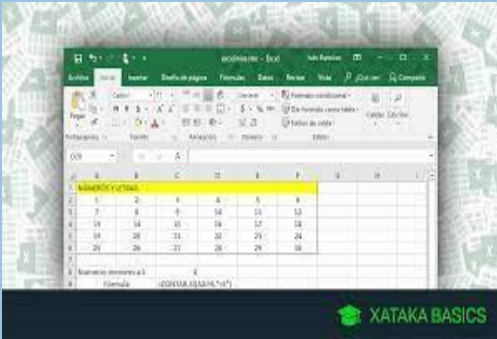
ecolmeste - Excel

Archivo | Inicio | Insertar | Diseño de página | Fórmulas | Datos | Revisar | Vista | ¿Qué desea hacer? | Compartir

Pegar | Calibri | General | Formato condicional | Dar formato como tabla | Estilos de celda | Celdas | Edición

Portapapeles | Fuente | Alineación | Número | Estilos

C9

| | A | B | C | D | E | F | G | H |
|---|---|---|---|---|---|---|---|---|
| 1 | NÚMEROS Y LETRAS | | | | | | | |
| 2 | 1 | 2 | 3 | 4 | 5 | 6 | | |
| 3 | 7 | 8 | 9 | 10 | 11 | 12 | | |
| 4 | 13 | 14 | 15 | 16 | 17 | 18 | | |
| 5 | 19 | 20 | 21 | 22 | 23 | 24 | | |
| 6 | 25 | 26 | 27 | 28 | 29 | 30 | | |
| 7 | | | | | | | | |
| 8 | Numeros menores a 5 | | 4 | | | | | |
| 9 | Formula | | =CONTAR.SI(A2:F6,"<5") | | | | | |

XATAKA BASICS